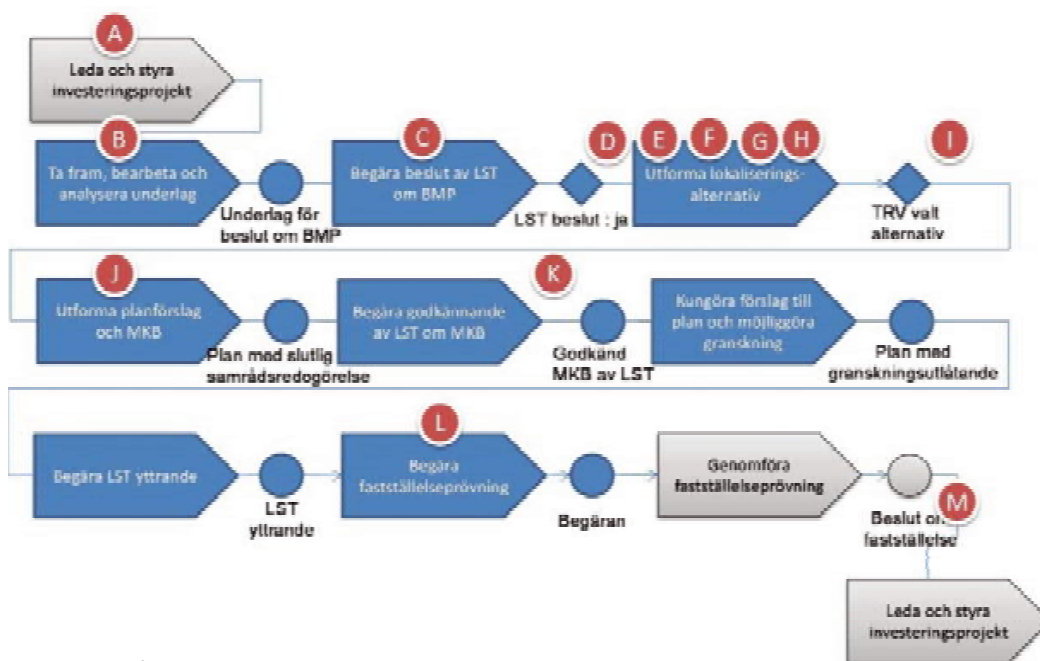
A

Leda och styra investeringsprojekt

B

Ta fram, bearbeta och analysera underlag

Underlag för beslut om BMP

C

Begära beslut av LST om BMP

D

LST beslut : ja

E F G H

Utforma lokaliseringsalternativ

I

TRV valt alternativ

J

Utforma planförslag och MKB

Plan med slutlig samrådsredogörelse

Begära godkännande av LST om MKB

K

Godkänd MKB av LST

Kungöra förslag till plan och möjliggöra granskning

Plan med granskningsutlåtande

Begära LST yttrande

LST yttrande

L

Begära fastställelseprövning

Begäran

Genomföra fastställelseprövning

Beslut om fastställelse

M

Leda och styra investeringsprojekt